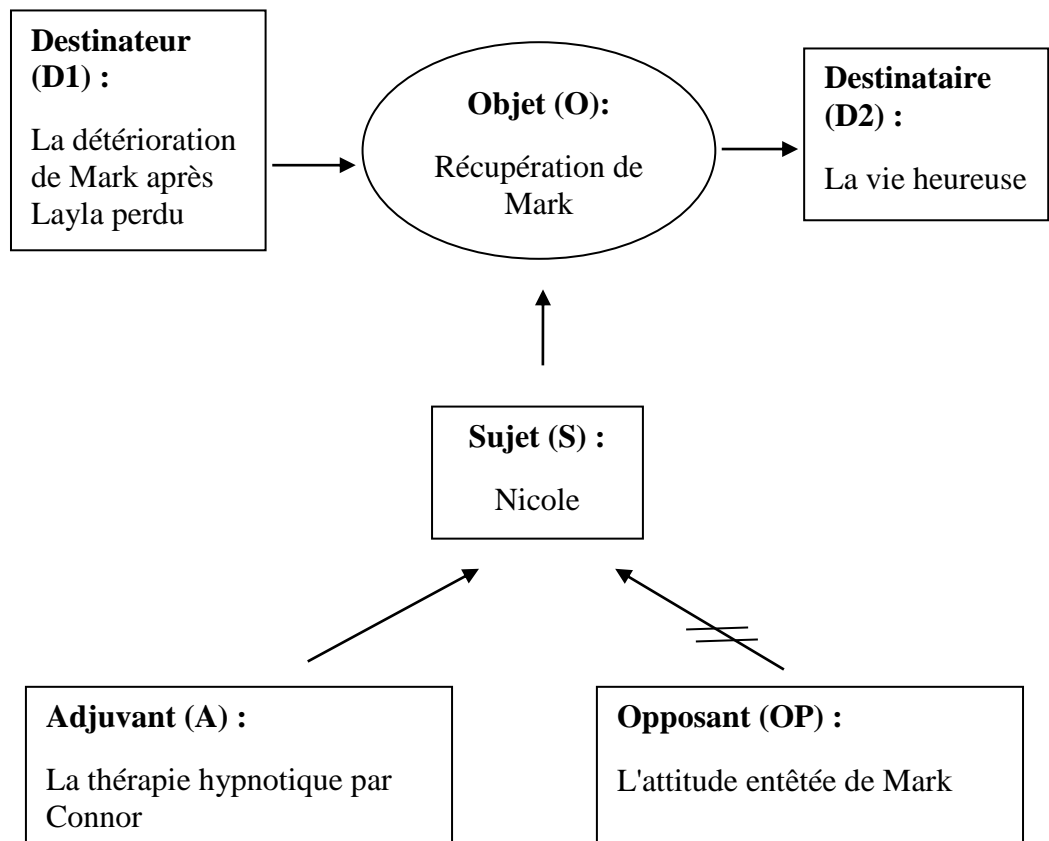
**Destinateur (D1) :**

La détérioration de Mark après Layla perdu

**Objet (O):**

Récupération de Mark

**Destinataire (D2) :**

La vie heureuse

**Sujet (S) :**

Nicole

**Adjuvant (A) :**

La thérapie hypnotique par Connor

**Opposant (OP) :**

L'attitude entêtée de Mark